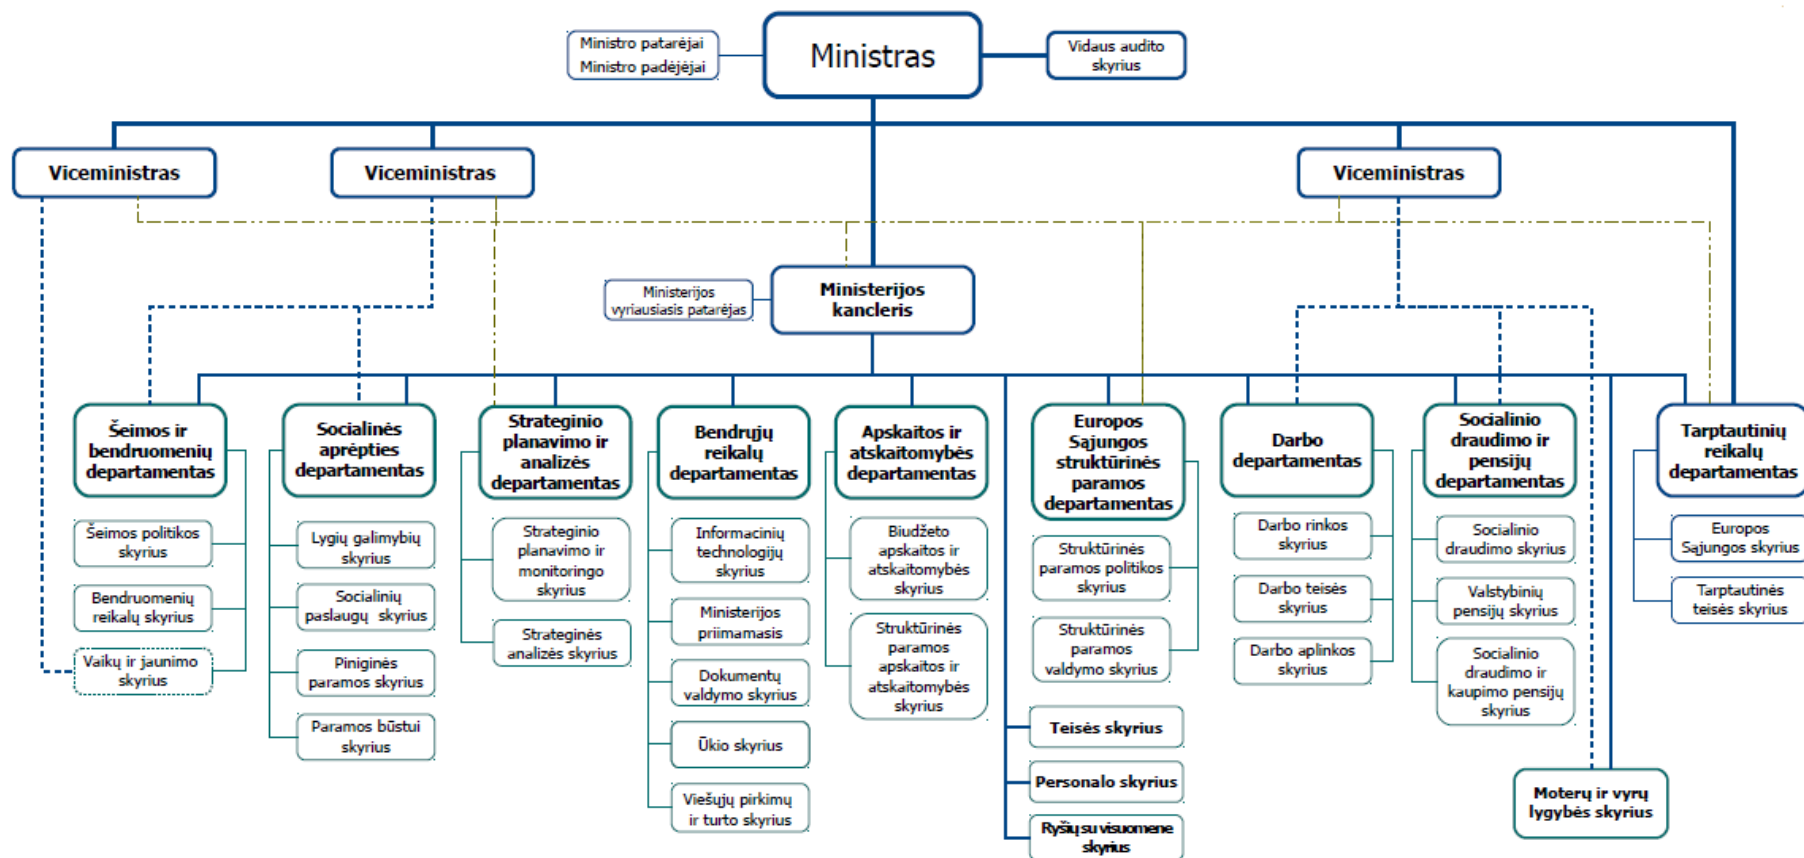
Ministro patarėjai
Ministro padėjėjai

Ministras

Vidaus audito skyrius

Viceministras

Viceministras

Viceministras

Ministerijos vyriausiasis patarėjas

Ministerijos kancleris

Šeimos ir bendruomenių departamentas

Šeimos politikos skyrius

Bendruomenių reikalų skyrius

Vaikų ir jaunimo skyrius

Socialinės aprėpties departamentas

Lygių galimybių skyrius

Socialinių paslaugų skyrius

Piniginės paramos skyrius

Paramos būstui skyrius

Strateginio planavimo ir analizės departamentas

Strateginio planavimo ir monitoringo skyrius

Strateginės analizės skyrius

Bendrųjų reikalų departamentas

Informacinių technologijų skyrius

Ministerijos priimamasis

Dokumentų valdymo skyrius

Ūkio skyrius

Viešųjų pirkimų ir turto skyrius

Apskaitos ir atskaitomybės departamentas

Biudžeto apskaitos ir atskaitomybės skyrius

Struktūrinės paramos apskaitos ir atskaitomybės skyrius

Europos Sąjungos struktūrinės paramos departamentas

Struktūrinės paramos politikos skyrius

Struktūrinės paramos valdymo skyrius

Teisės skyrius

Personalo skyrius

Ryšių su visuomene skyrius

Darbo departamentas

Darbo rinkos skyrius

Darbo teisės skyrius

Darbo aplinkos skyrius

Socialinio draudimo ir pensijų departamentas

Socialinio draudimo skyrius

Valstybinių pensijų skyrius

Socialinio draudimo ir kaupimo pensijų skyrius

Moterų ir vyrų lygybės skyrius

Tarptautinių reikalų departamentas

Europos Sąjungos skyrius

Tarptautinės teisės skyrius